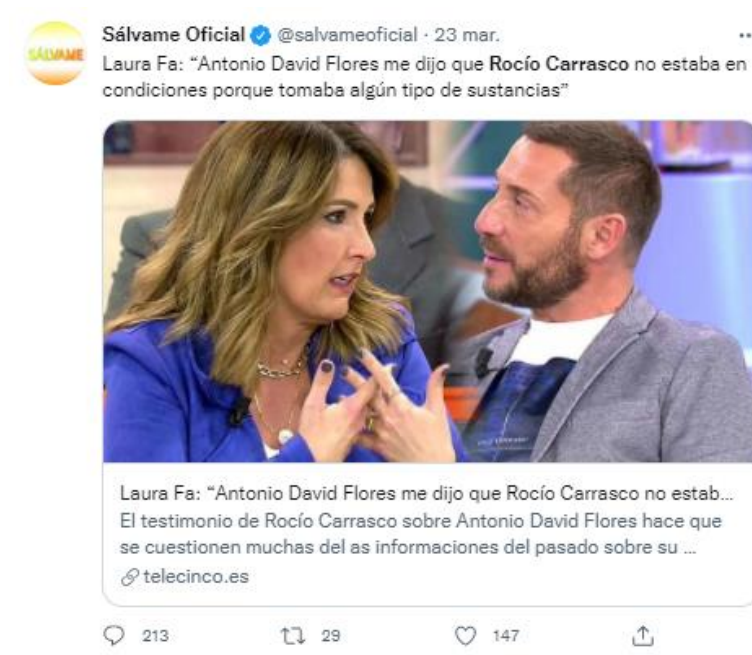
SÁLVAME

Sálvame Oficial @salvameoficial · 23 mar.

Laura Fa: "Antonio David Flores me dijo que Rocío Carrasco no estaba en condiciones porque tomaba algún tipo de sustancias"

Laura Fa: "Antonio David Flores me dijo que Rocío Carrasco no estab...
El testimonio de Rocío Carrasco sobre Antonio David Flores hace que se cuestionen muchas del as informaciones del pasado sobre su ...
telecinco.es

213 29 147